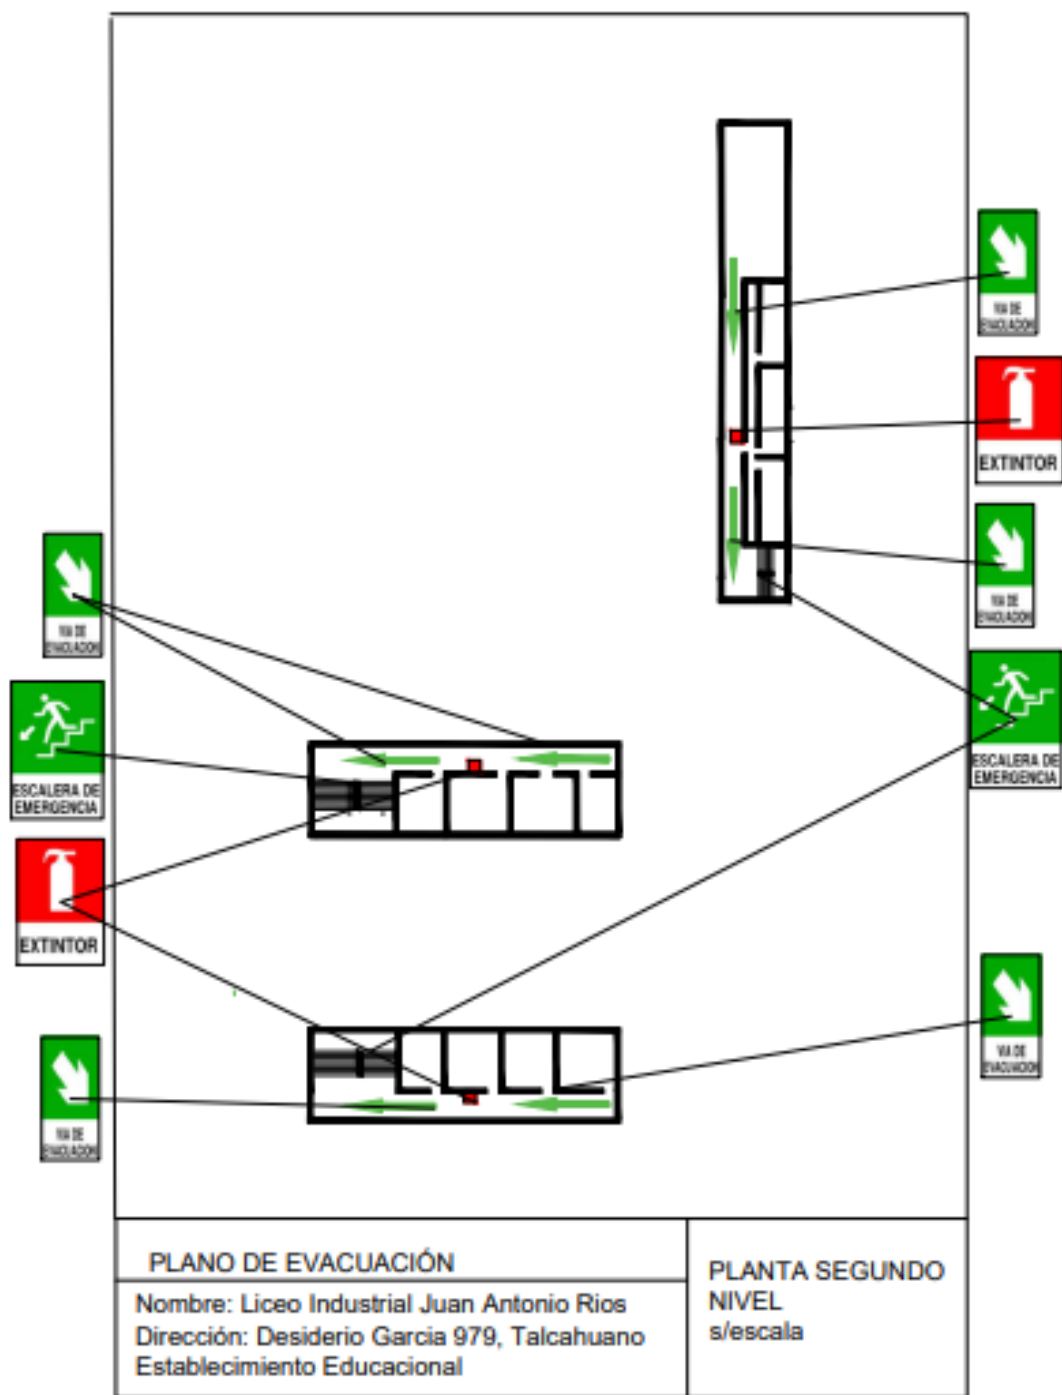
VIA DE EVACUACION

EXTINTOR

VIA DE EVACUACION

ESCALERA DE EMERGENCIA

VIA DE EVACUACION

ESCALERA DE EMERGENCIA

EXTINTOR

VIA DE EVACUACION

VIA DE EVACUACION

PLANO DE EVACUACIÓN

Nombre: Liceo Industrial Juan Antonio Rios
Dirección: Desiderio Garcia 979, Talcahuano
Establecimiento Educacional

PLANTA SEGUNDO NIVEL
s/escala